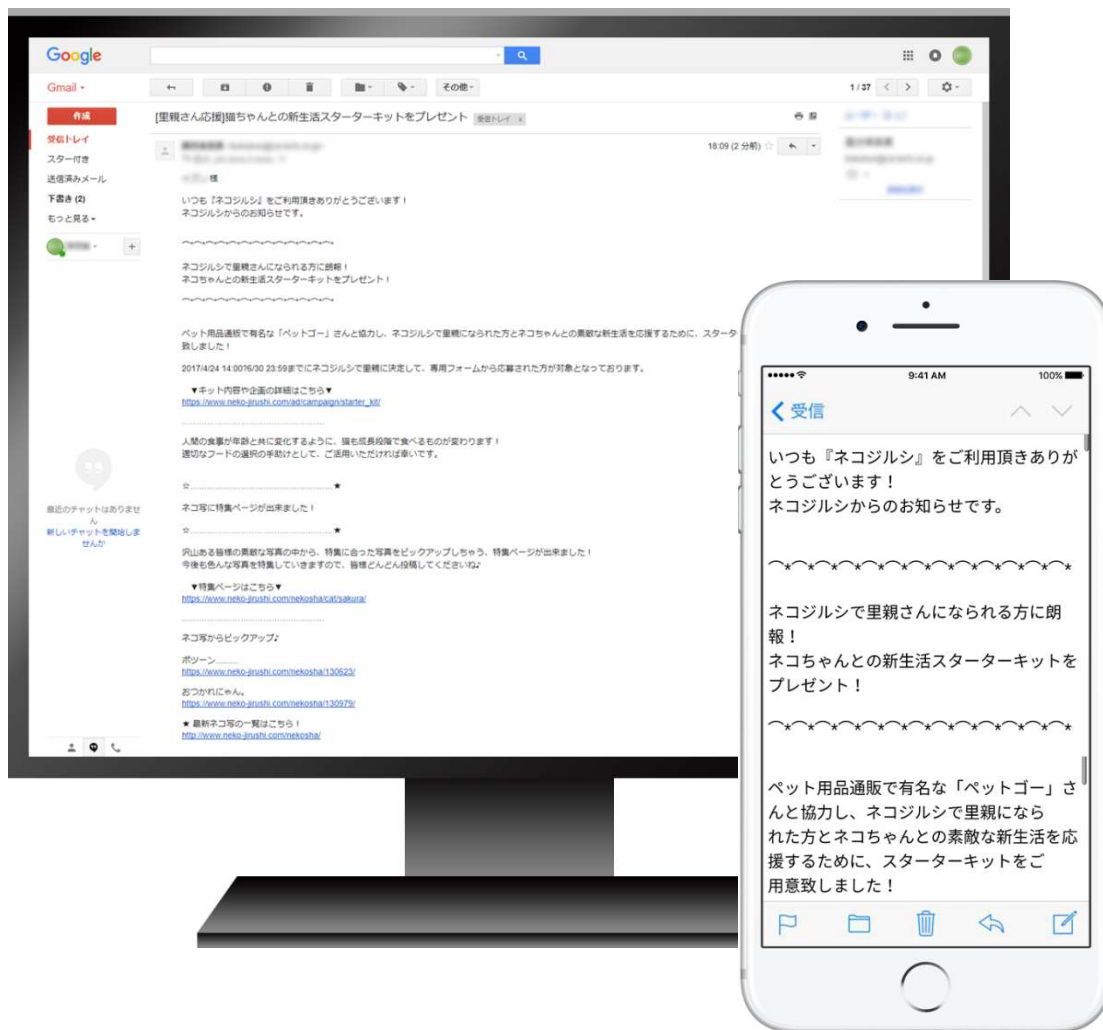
Google

Gmail ▾

作成
受信トレイ
スター付き
送信済みメール
下書き (2)
もっと見る ▾

その他 ▾

1 / 37

[里親さん応援]猫ちゃんとの新生活スターターキットをプレゼント 受信トレイ ×

18:09 (2 分前)

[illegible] 様

いつも『ネコジルシ』をご利用頂きありがとうございます！
ネコジルシからのお知らせです。

〜*〜*〜*〜*〜*〜*〜*〜*〜*〜*〜*〜*

ネコジルシで里親さんになられる方に朗報！
ネコちゃんとの新生活スターターキットをプレゼント！

〜*〜*〜*〜*〜*〜*〜*〜*〜*〜*〜*〜*

ペット用品通販で有名な「ペットゴー」さんと協力し、ネコジルシで里親になられた方とネコちゃんとの素敵な新生活を応援するために、スターター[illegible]
致しました！

2017/4/24 14:00〜6/30 23:59までにネコジルシで里親に決定して、専用フォームから応募された方が対象となっております。

▼キット内容や企画の詳細はこちら▼
https://www.neko-jirushi.com/ad/campaign/starter_kit/

人間の食事が年齢と共に変化するように、猫も成長段階で食べるものが変わります！
適切なフードの選択の手助けとして、ご活用いただければ幸いです。

☆.......................................................★

ネコ写に特集ページが出来ました！

☆.......................................................★

沢山ある皆様の素敵な写真の中から、特集に合った写真をピックアップしちゃう、特集ページが出来ました！
今後も色んな写真を特集していきますので、皆様どんどん投稿してくださいね♪

▼特集ページはこちら▼
https://www.neko-jirushi.com/nekosha/cat/sakura/

ネコ写からピックアップ♪

ポツーン……
https://www.neko-jirushi.com/nekosha/130623/

おつかれにゃん。
https://www.neko-jirushi.com/nekosha/130979/

★ 最新ネコ写の一覧はこちら！
http://www.neko-jirushi.com/nekosha/

最近のチャットはありません
新しいチャットを開始しませんか

9:41 AM
100%

受信

いつも『ネコジルシ』をご利用頂きありがとうございます！
ネコジルシからのお知らせです。

〜*〜*〜*〜*〜*〜*〜*〜*〜*〜*〜*〜*

ネコジルシで里親さんになられる方に朗報！
ネコちゃんとの新生活スターターキットをプレゼント！

〜*〜*〜*〜*〜*〜*〜*〜*〜*〜*〜*〜*

ペット用品通販で有名な「ペットゴー」さんと協力し、ネコジルシで里親になられた方とネコちゃんとの素敵な新生活を応援するために、スターターキットをご用意致しました！